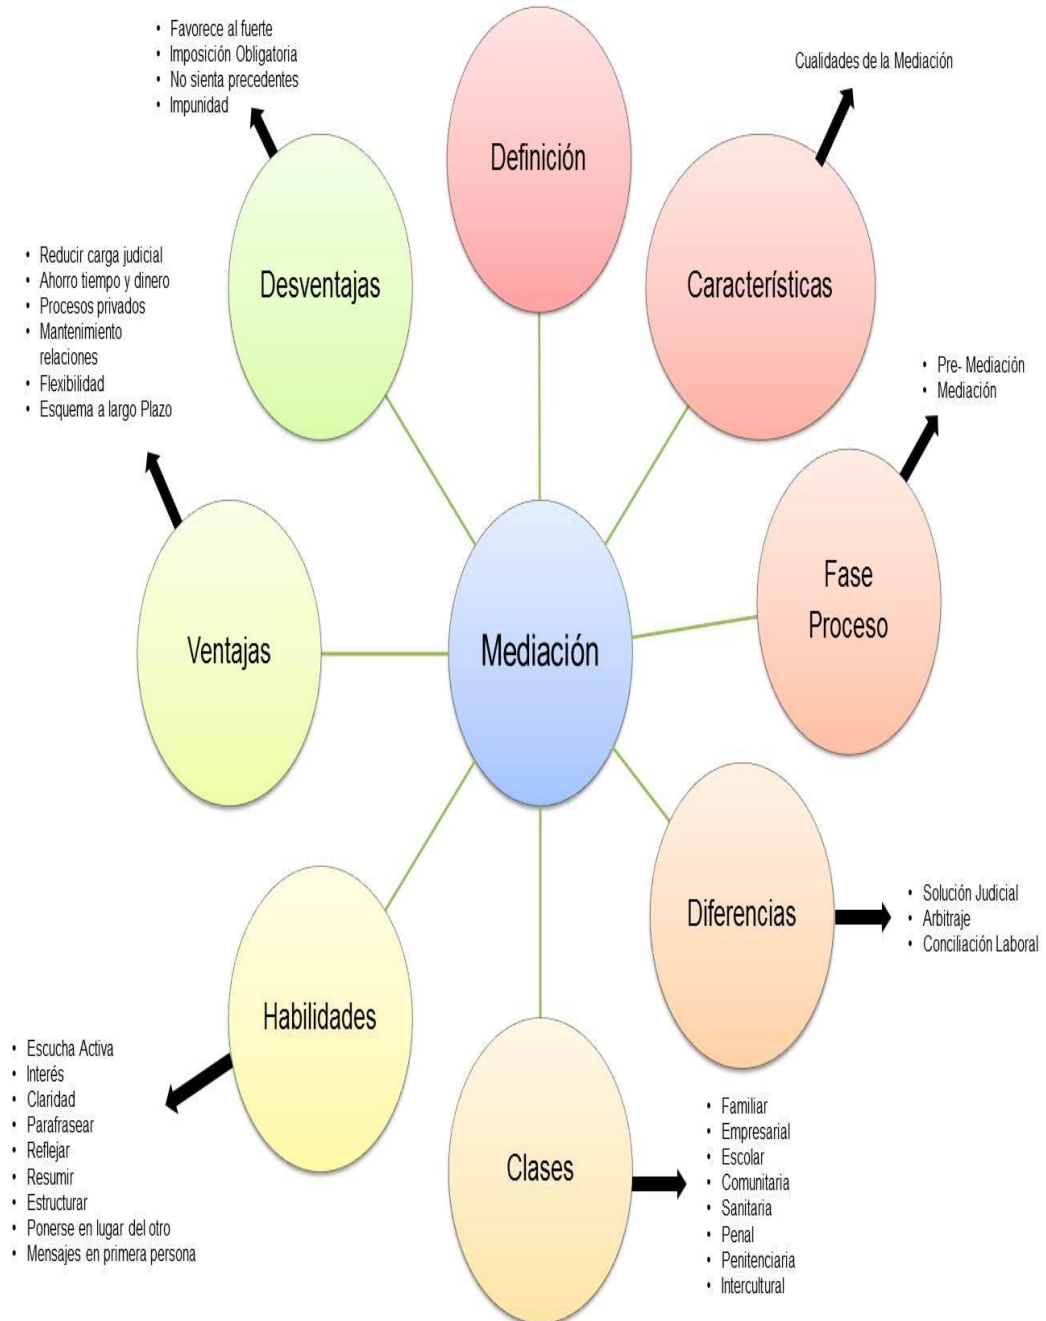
- Favorece al fuerte
- Imposición Obligatoria
- No sienta precedentes
- Impunidad

Definición

Cualidades de la Mediación

Desventajas

Características

- Reducir carga judicial
- Ahorro tiempo y dinero
- Procesos privados
- Mantenimiento relaciones
- Flexibilidad
- Esquema a largo Plazo

- Pre- Mediación
- Mediación

Fase Proceso

Ventajas

Mediación

Diferencias

- Solución Judicial
- Arbitraje
- Conciliación Laboral

Habilidades

- Escucha Activa
- Interés
- Claridad
- Parafrasear
- Reflejar
- Resumir
- Estructurar
- Ponerse en lugar del otro
- Mensajes en primera persona

Clases

- Familiar
- Empresarial
- Escolar
- Comunitaria
- Sanitaria
- Penal
- Penitenciaria
- Intercultural